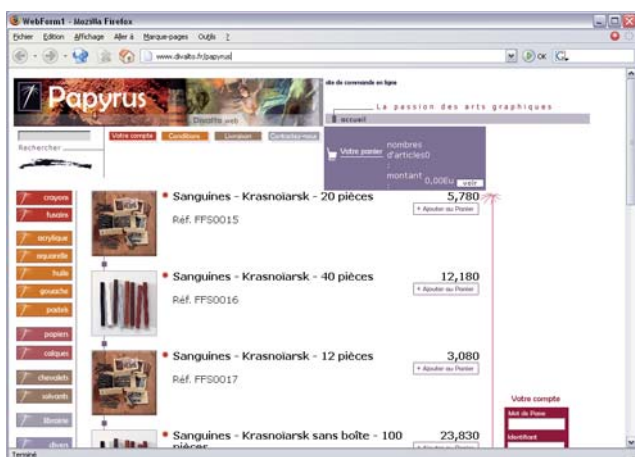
WebForm1 - Mozilla Firefox

Fichier Edition Affichage Aller à Marque-pages Outils ?

www.divalto.fr/papyrus

OK

Papyrus

Divalto web

site de commande en ligne

La passion des arts graphiques

accueil

Rechercher

Votre compte Conditions Livraison Contactez-nous

Votre panier nombres d'articles0 montant 0,00Eu voir

crayons
fusains
acrylique
aquarelle
huile
gouache
pastels
papiers
calques
chevalets
solvants
librairie
divers

Sanguines - Krasnoïarsk - 20 pièces
Réf. FFS0015
5,780
+ Ajouter au Panier

Sanguines - Krasnoïarsk - 40 pièces
Réf. FFS0016
12,180
+ Ajouter au Panier

Sanguines - Krasnoïarsk - 12 pièces
Réf. FFS0017
3,080
+ Ajouter au Panier

Sanguines - Krasnoïarsk sans boîte - 100 pièces
23,830

Votre compte
Mot de Passe
Identifiant

Terminé